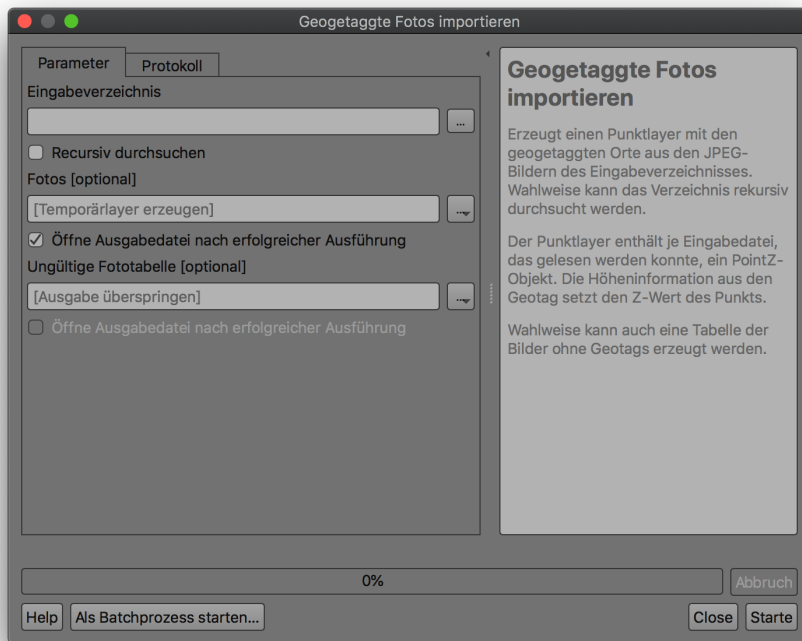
Geogetaggte Fotos importieren

Parameter
Protokoll

Eingabeverzeichnis

...

Recursiv durchsuchen

Fotos [optional]

[Temporärlayer erzeugen]

...

Öffne Ausgabedatei nach erfolgreicher Ausführung

Ungültige Fototabelle [optional]

[Ausgabe überspringen]

...

Öffne Ausgabedatei nach erfolgreicher Ausführung

Geogetaggte Fotos importieren

Erzeugt einen Punktlayer mit den geogetaggten Orte aus den JPEG-Bildern des Eingabeverzeichnisses. Wahlweise kann das Verzeichnis rekursiv durchsucht werden.

Der Punktlayer enthält je Eingabedatei, das gelesen werden konnte, ein PointZ-Objekt. Die Höheninformation aus den Geotag setzt den Z-Wert des Punkts.

Wahlweise kann auch eine Tabelle der Bilder ohne Geotags erzeugt werden.

0%

Abbruch

Help
Als Batchprozess starten...
Close
Starte